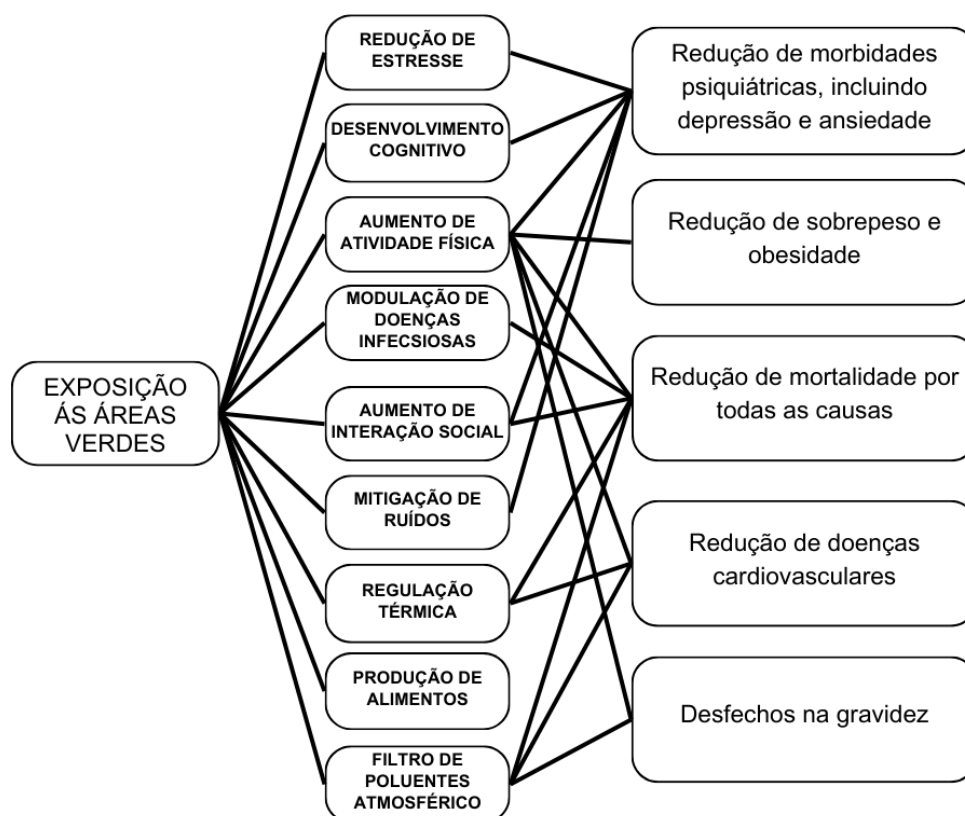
EXPOSIÇÃO ÁS ÁREAS VERDES

REDUÇÃO DE ESTRESSE

DESENVOLVIMENTO COGNITIVO

AUMENTO DE ATIVIDADE FÍSICA

MODULAÇÃO DE DOENÇAS INFECSIOSAS

AUMENTO DE INTERAÇÃO SOCIAL

MITIGAÇÃO DE RUÍDOS

REGULAÇÃO TÉRMICA

PRODUÇÃO DE ALIMENTOS

FILTRO DE POLUENTES ATMOSFÉRICO

Redução de morbidades psiquiátricas, incluindo depressão e ansiedade

Redução de sobrepeso e obesidade

Redução de mortalidade por todas as causas

Redução de doenças cardiovasculares

Desfechos na gravidez